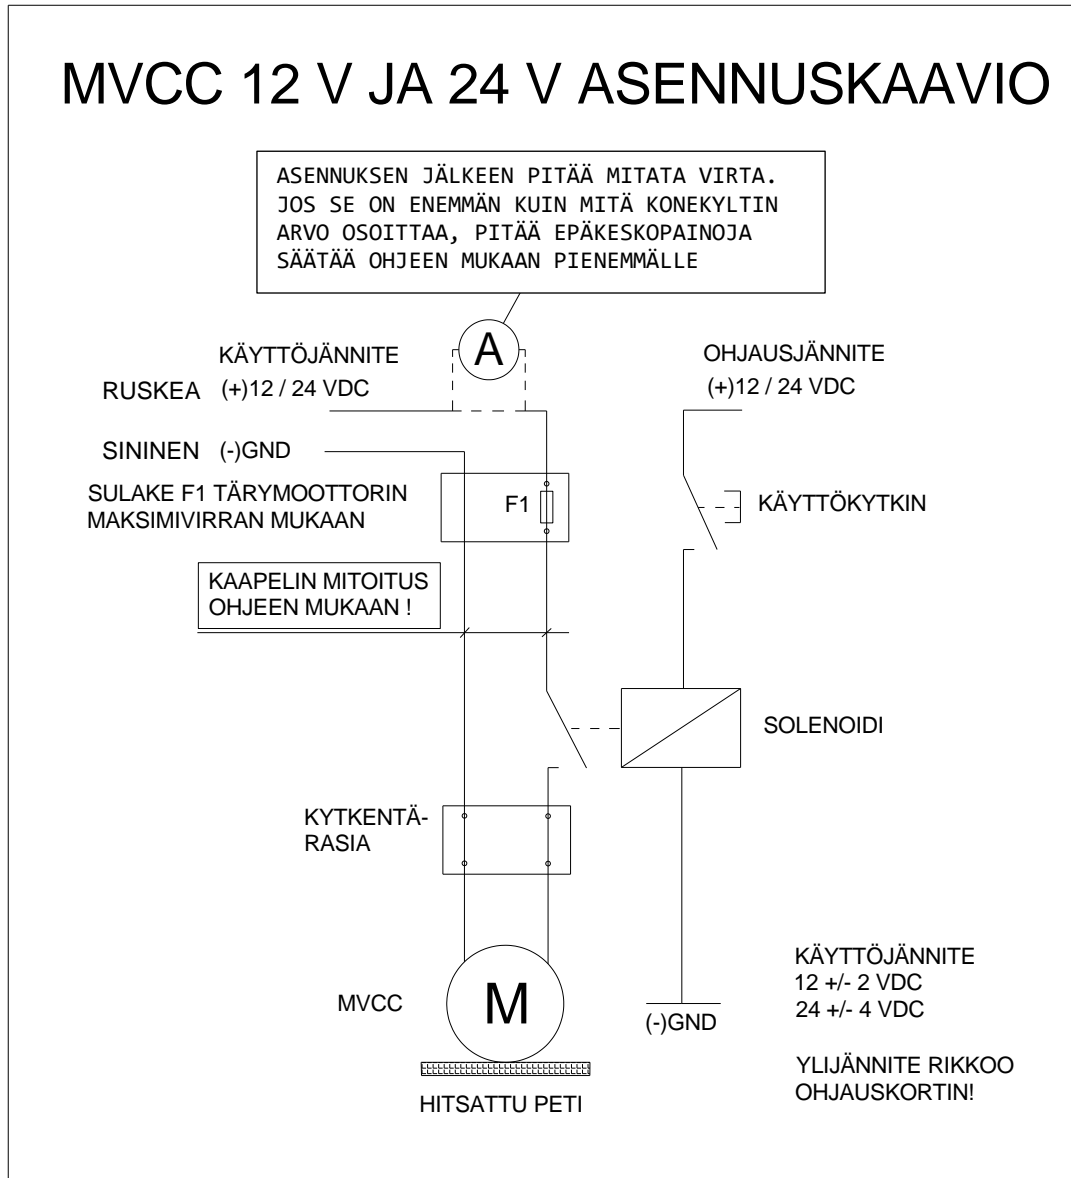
MVCC 12 V JA 24 V ASENNUSKAAVIO

ASENNUKSEN JÄLKEEN PITÄÄ MITATA VIRTA. JOS SE ON ENEMMÄN KUIN MITÄ KONEKYLTIN ARVO OSOITTAA, PITÄÄ EPÄKESKOPAINOJA SÄÄTÄÄ OHJEEN MUKAAN PIENEMMÄLLE

A

KÄYTTÖJÄNNITE

RUSKEA (+)12 / 24 VDC

OHJAUSJÄNNITE

(+)12 / 24 VDC

SININEN (-)GND

SULAKE F1 TÄRYMOOTTORIN MAKSIMIVIRRAN MUKAAN

F1

KÄYTTÖKYTKIN

KAAPELIN MITOITUS OHJEEN MUKAAN !

SOLENOIDI

KYTKENTÄ-RASIA

MVCC

M

(-)GND

KÄYTTÖJÄNNITE
12 +/- 2 VDC
24 +/- 4 VDC

YLIJÄNNITE RIKKOO OHJAUSKORTIN!

HITSATTU PETI